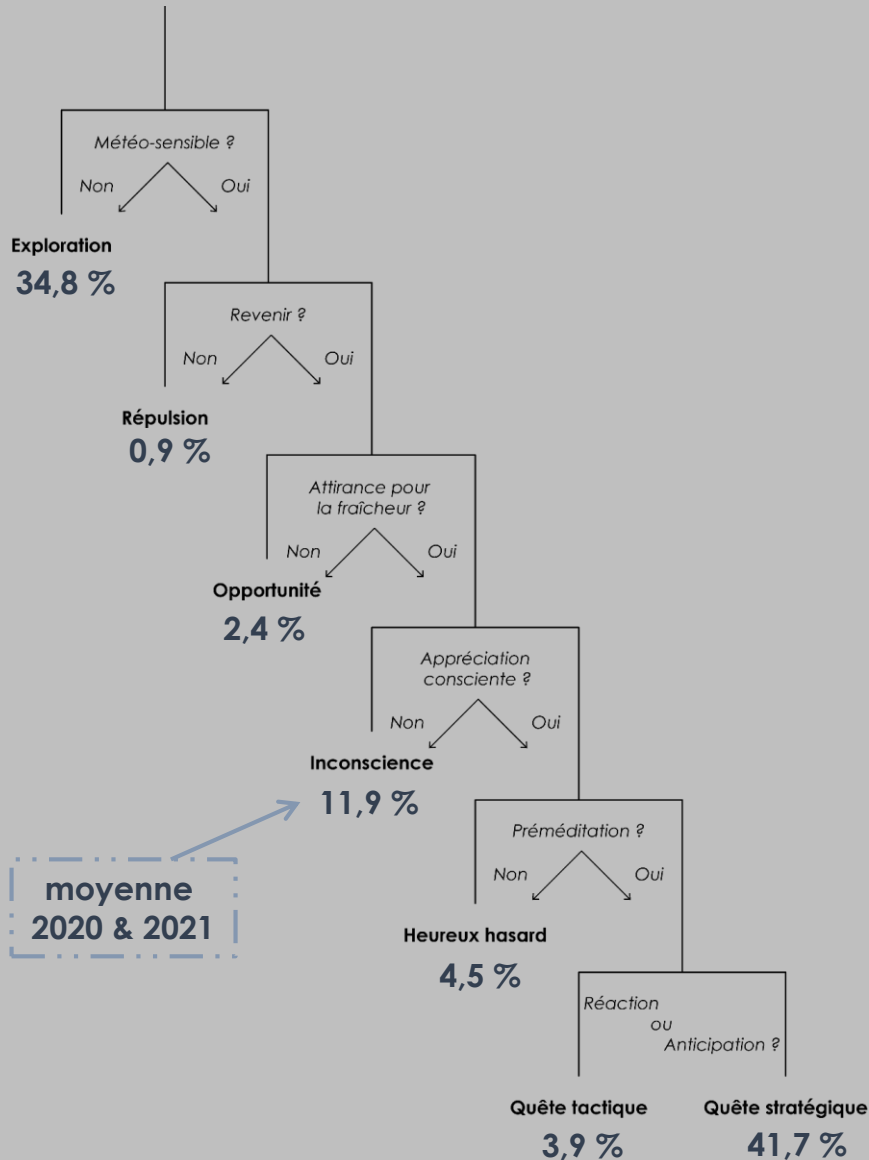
Météo-sensible ?
Non Oui

Exploration
34,8 %

Revenir ?
Non Oui

Répulsion
0,9 %

Attirance pour la fraîcheur ?
Non Oui

Opportunité
2,4 %

Appréciation consciente ?
Non Oui

Inconscience
11,9 %

moyenne 2020 & 2021

Préméditation ?
Non Oui

Heureux hasard
4,5 %

Réaction ou Anticipation ?

Quête tactique
3,9 %

Quête stratégique
41,7 %